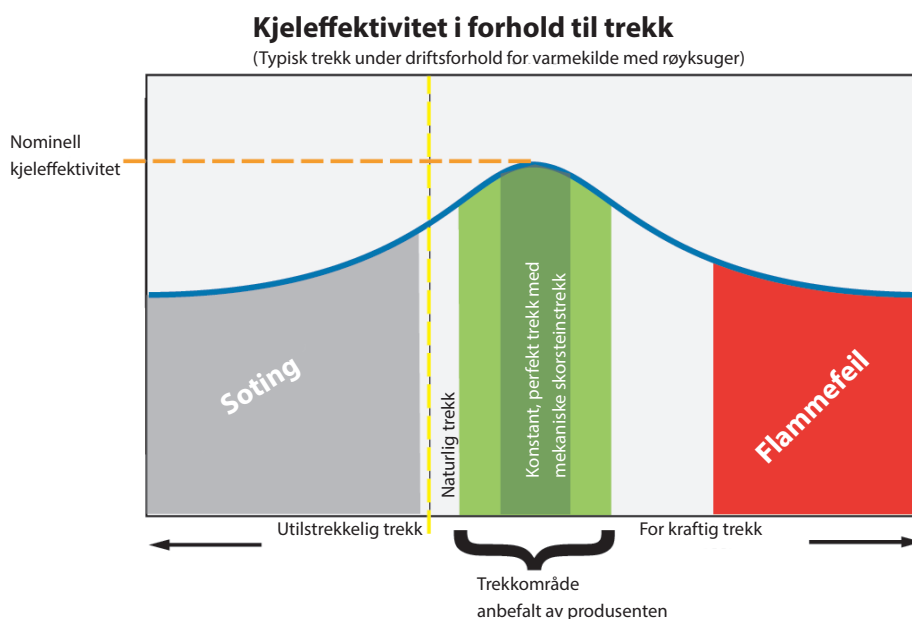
Kjeleffektivitet i forhold til trekk

(Typisk trekk under driftsforhold for varmekilde med røyksuger)

Nominell kjeleffektivitet

Soting

Naturlig trekk

Konstant, perfekt trekk med mekaniske skorsteinstrekk

Flammefeil

Utilstrekkelig trekk

For kraftig trekk

Trekkområde anbefalt av produsenten